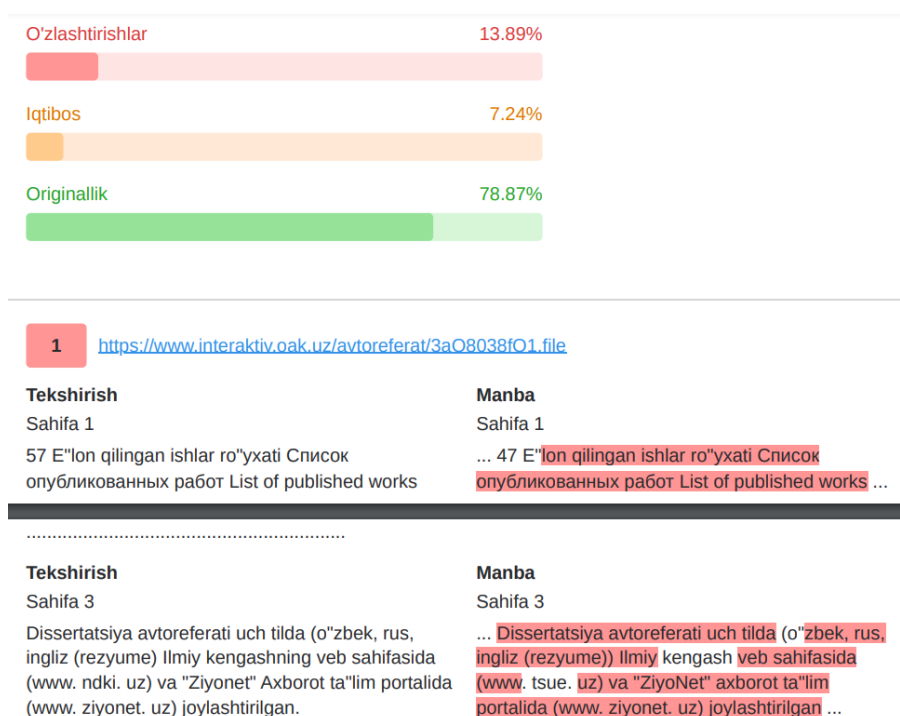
O'zlashtirishlar 13.89%

Iqtibos 7.24%

Originallik 78.87%

1 https://www.interaktiv.oak.uz/avtoreferat/3aO8038fO1.file

Tekshirish
Sahifa 1
57 E"lon qilingan ishlar ro"yxati Список опубликованных работ List of published works

Manba
Sahifa 1
... 47 E"lon qilingan ishlar ro"yxati Список опубликованных работ List of published works ...

............................................................

Tekshirish
Sahifa 3
Dissertatsiya avtoreferati uch tilda (o"zbek, rus, ingliz (rezyume) Ilmiy kengashning veb sahifasida (www. ndki. uz) va "Ziyonet" Axborot ta"lim portalida (www. ziyonet. uz) joylashtirilgan.

Manba
Sahifa 3
... Dissertatsiya avtoreferati uch tilda (o"zbek, rus, ingliz (rezyume)) Ilmiy kengash veb sahifasida (www. tsue. uz) va "ZiyoNet" axborot ta"lim portalida (www. ziyonet. uz) joylashtirilgan ...